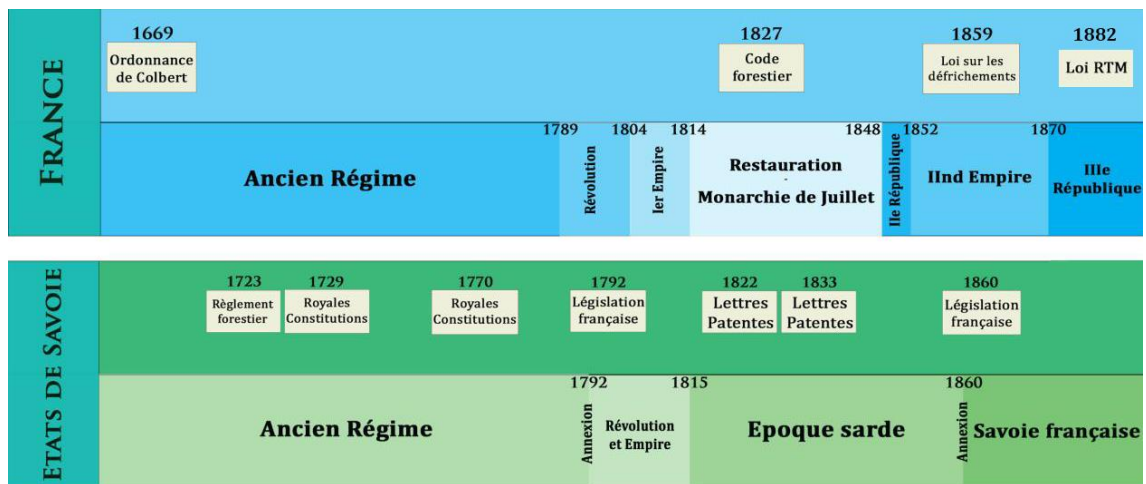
FRANCE

1669
Ordonnance de Colbert

1827
Code forestier

1859
Loi sur les défrichements

1882
Loi RTM

1789 1804 1814 1848 1852 1870

Ancien Régime

Révolution

Ier Empire

Restauration
-
Monarchie de Juillet

IIe République

IInd Empire

IIIe République

ETATS DE SAVOIE

1723
Règlement forestier

1729
Royales Constitutions

1770
Royales Constitutions

1792
Législation française

1822
Lettres Patentes

1833
Lettres Patentes

1860
Législation française

1792 1815 1860

Ancien Régime

Annexion

Révolution et Empire

Epoque sarde

Annexion

Savoie française